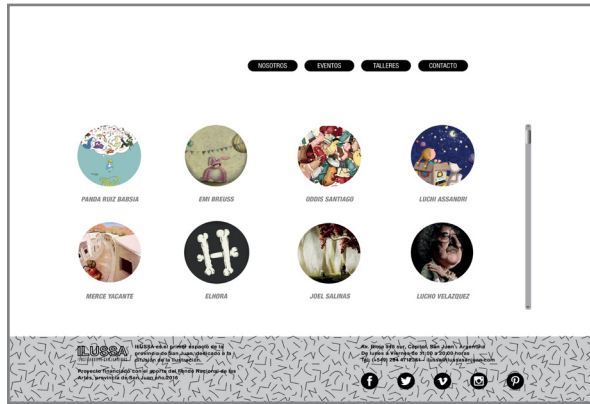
NOSOTROS
EVENTOS
TALLERES
CONTACTO

PANDA RUIZ BARSIA
EMI BREUSS
ODDIS SANTIAGO
LUCHI ASSANDRI

MERCE YACANTE
ELHORA
JOEL SALINAS
LUCHO VELAZQUEZ

ILUSSA
ILUSSA es el primer espacio de la provincia de San Juan, dedicado a la difusión de la ilustración.

Proyecto financiado con el aporte del Fondo Nacional de las Artes, provincia de San Juan año 2016

Av. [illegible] sur, Capital, San Juan - Argentina
De lunes a viernes de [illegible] a 20:00 horas
Tel: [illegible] - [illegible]@ilussa.com